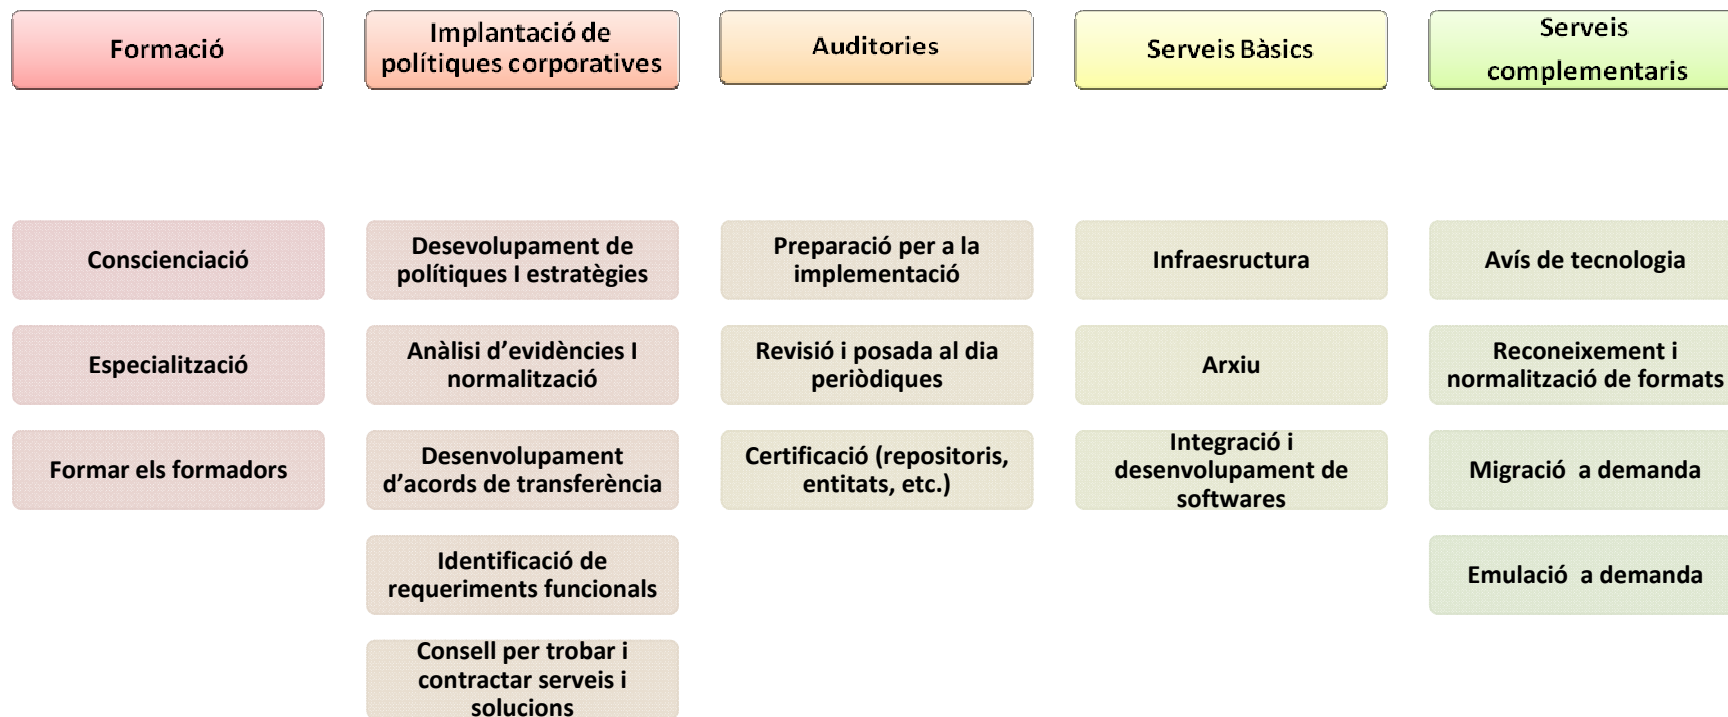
Formació

Consciencació

Especialització

Formar els formadors

Implantació de polítiques corporatives

Desevolupament de polítiques I estratègies

Anàlisi d'evidències I normalització

Desenvolupament d'acords de transferència

Identificació de requeriments funcionals

Consell per trobar i contractar serveis i solucions

Auditories

Preparació per a la implementació

Revisió i posada al dia periòdiques

Certificació (repositoris, entitats, etc.)

Serveis Bàsics

Infraesructura

Arxiu

Integració i desenvolupament de softwares

Serveis complementaris

Avís de tecnologia

Reconeixement i normalització de formats

Migració a demanda

Emulació a demanda